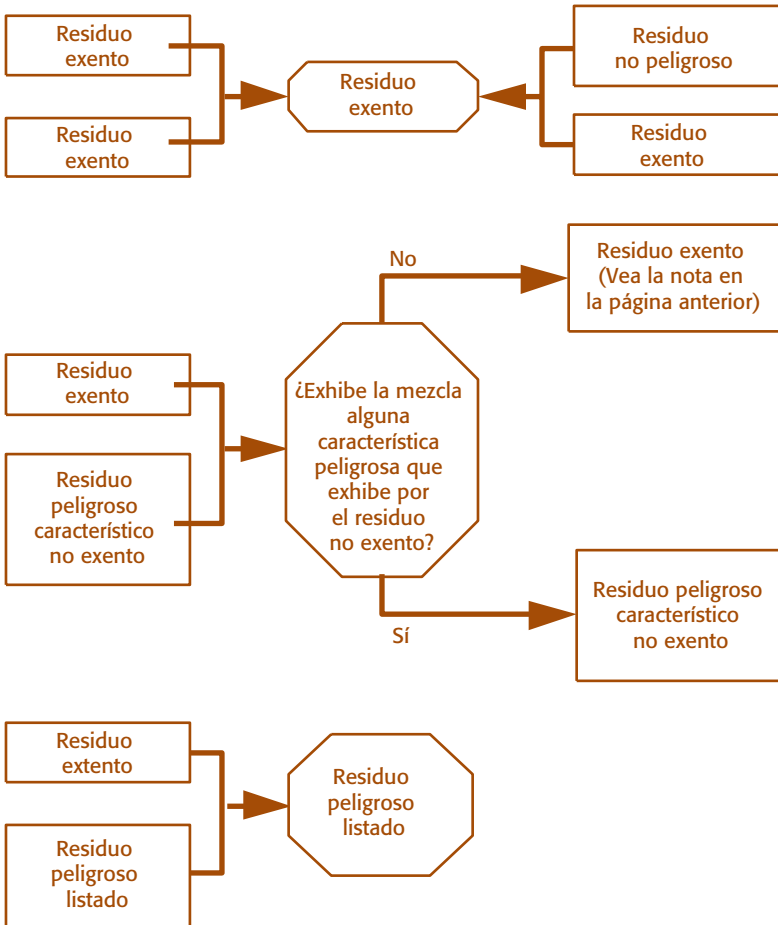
Residuo exento

Residuo exento

Residuo exento

Residuo no peligroso

Residuo exento

No

Residuo exento (Vea la nota en la página anterior)

Residuo exento

Residuo peligroso característico no exento

¿Exhibe la mezcla alguna característica peligrosa que exhibe por el residuo no exento?

Sí

Residuo peligroso característico no exento

Residuo extento

Residuo peligroso listado

Residuo peligroso listado